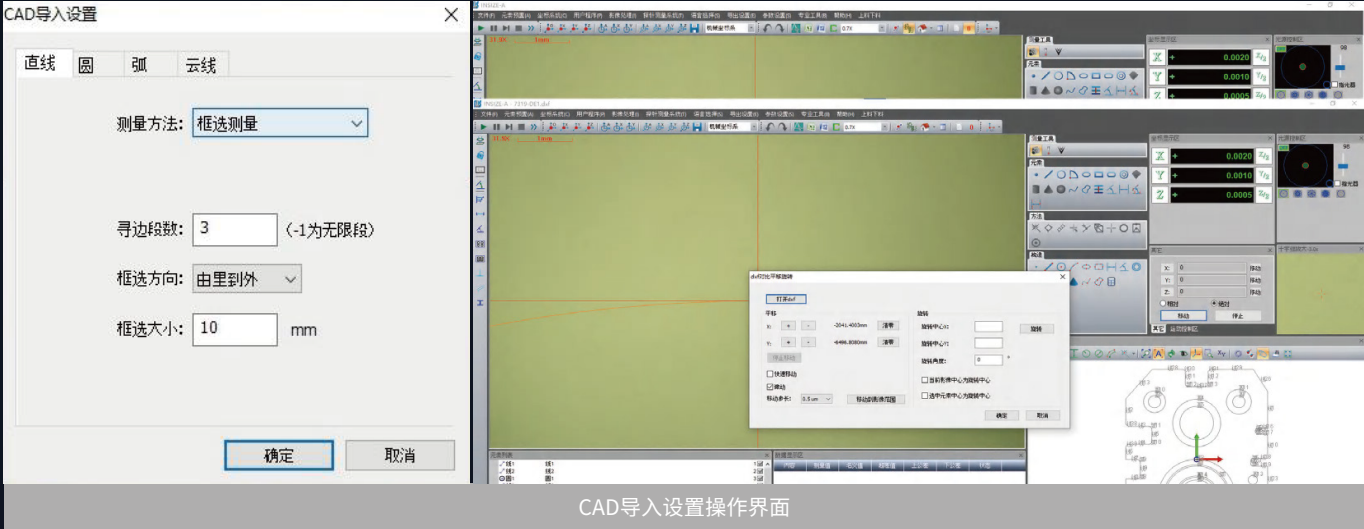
CAD导入设置

直线 圆 弧 云线

测量方法: 框选测量

寻边段数: 3 (-1为无限段)

框选方向: 由里到外

框选大小: 10 mm

确定 取消

INSIZE-A

X + 0.0020
Y + 0.0010
Z + 0.0005

INSIZE-A - 7378-D01.dxf

X + 0.0020
Y + 0.0010
Z + 0.0005

dxf对比平移旋转

打开dxf

平移

X: -2041.4003mm 清零

Y: -6496.8080mm 清零

快速移动

微动

移动步长: 0.5 um

移动到图像范围

旋转

旋转中心X:

旋转中心Y:

旋转角度: 0

旋转

当前影像中心为旋转中心

选中元素中心为旋转中心

确定 取消

X: 0
Y: 0
Z: 0

移动 停止

CAD导入设置操作界面